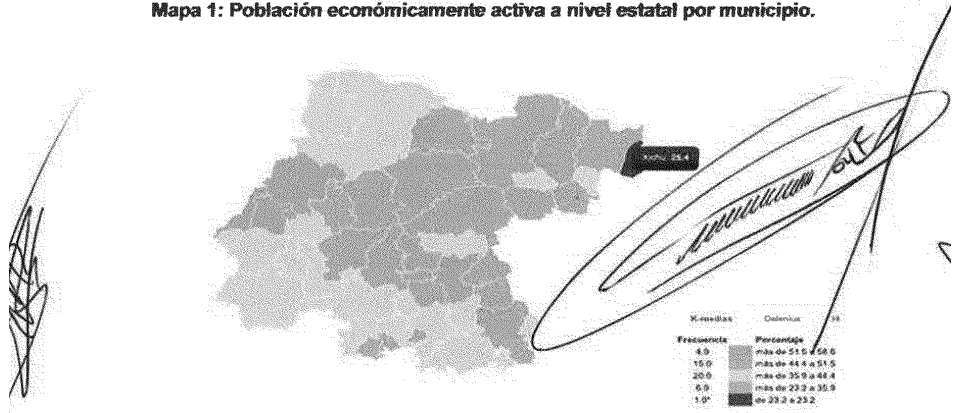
Mapa 1: Población económicamente activa a nivel estatal por municipio.

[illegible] 25.4

K-medias Ordenar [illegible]

| Frecuencia | Porcentaje |
|---|---|
| 4.0 | más de 51.5 a 58.6 |
| 15.0 | más de 44.4 a 51.5 |
| 20.0 | más de 35.9 a 44.4 |
| 6.0 | más de 23.2 a 35.9 |
| 1.0* | de 23.2 a 23.2 |